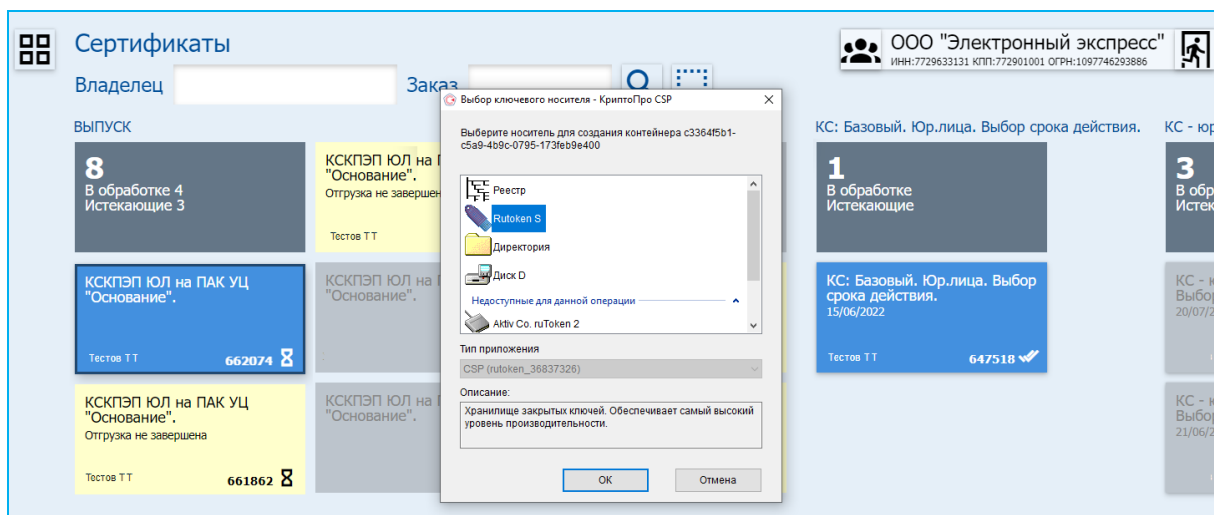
Сертификаты

ООО "Электронный экспресс"
ИНН:7729633131 КПП:772901001 ОГРН:1097746293886

Владелец
Заказ

ВЫПУСК

8
В обработке 4
Истекающие 3

КСКПЭП ЮЛ на П
"Основание".
Отгрузка не завершена
Тестов Т Т

КСКПЭП ЮЛ на ПАК УЦ
"Основание".
Тестов Т Т 662074

КСКПЭП ЮЛ на
"Основание".

КСКПЭП ЮЛ на ПАК УЦ
"Основание".
Отгрузка не завершена
Тестов Т Т 661862

КСКПЭП ЮЛ на
"Основание".

Выбор ключевого носителя - КриптоПро CSP

Выберите носитель для создания контейнера c3364f5b1-c5a9-4b9c-0795-173feb9e400

Реестр
Rutoken S
Директория
Диск D
Недоступные для данной операции
Aktiv Co. ruToken 2

Тип приложения
CSP (rutoken_36837326)

Описание:
Хранилище закрытых ключей. Обеспечивает самый высокий уровень производительности.

ОК
Отмена

КС: Базовый. Юр.лица. Выбор срока действия.

1
В обработке
Истекающие

КС: Базовый. Юр.лица. Выбор срока действия.
15/06/2022
Тестов Т Т 647518

КС - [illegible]

3
В обр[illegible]
Истек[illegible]

КС - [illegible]
Выбор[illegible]
20/07/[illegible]

КС - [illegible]
Выбор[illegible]
21/06/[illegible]